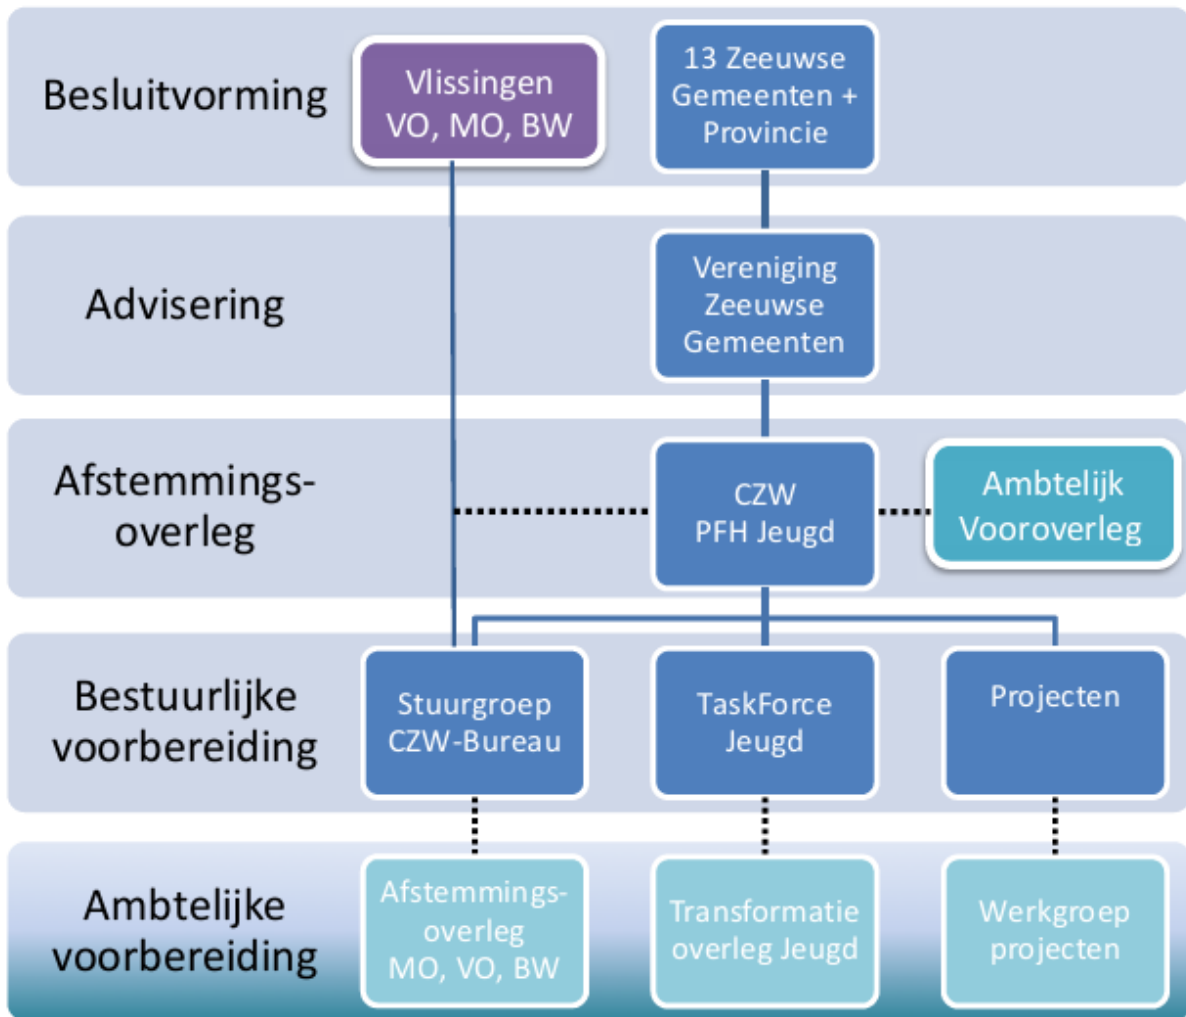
Besluitvorming

Vlissingen VO, MO, BW

13 Zeeuwse Gemeenten + Provincie

Advisering

Vereniging Zeeuwse Gemeenten

Afstemmingsoverleg

CZW PFH Jeugd

Ambtelijk Vooroverleg

Bestuurlijke voorbereiding

Stuurgroep CZW-Bureau

TaskForce Jeugd

Projecten

Ambtelijke voorbereiding

Afstemmingsoverleg MO, VO, BW

Transformatie overleg Jeugd

Werkgroep projecten